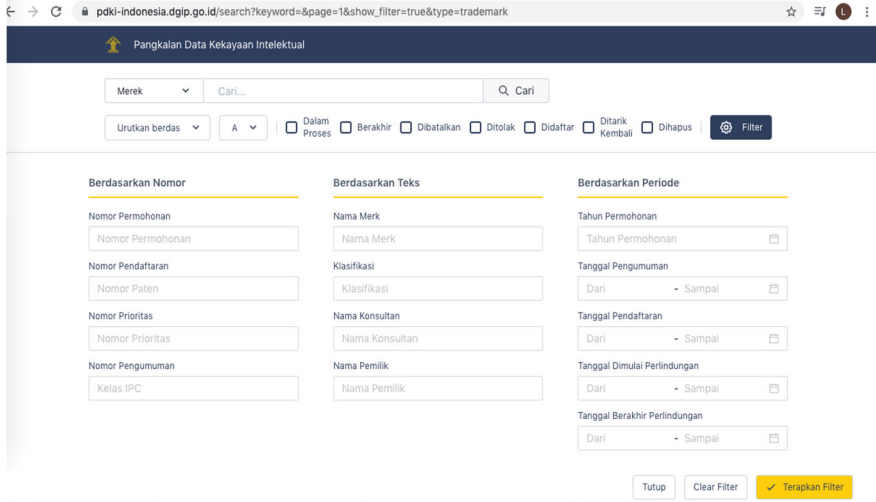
pdki-indonesia.dgip.go.id/search?keyword=&page=1&show_filter=true&type=trademark

L

Pangkalan Data Kekayaan Intelektual

Merek

Cari...

Cari

Urutkan berdas

A

Dalam Proses

Berakhir

Dibatalkan

Ditolak

Didaftar

Ditarik Kembali

Dihapus

Filter

Berdasarkan Nomor

Nomor Permohonan

Nomor Permohonan

Nomor Pendaftaran

Nomor Paten

Nomor Prioritas

Nomor Prioritas

Nomor Pengumuman

Kelas IPC

Berdasarkan Teks

Nama Merk

Nama Merk

Klasifikasi

Klasifikasi

Nama Konsultan

Nama Konsultan

Nama Pemilik

Nama Pemilik

Berdasarkan Periode

Tahun Permohonan

Tahun Permohonan

Tanggal Pengumuman

Dari - Sampai

Tanggal Pendaftaran

Dari - Sampai

Tanggal Dimulai Perlindungan

Dari - Sampai

Tanggal Berakhir Perlindungan

Dari - Sampai

Tutup

Clear Filter

Terapkan Filter